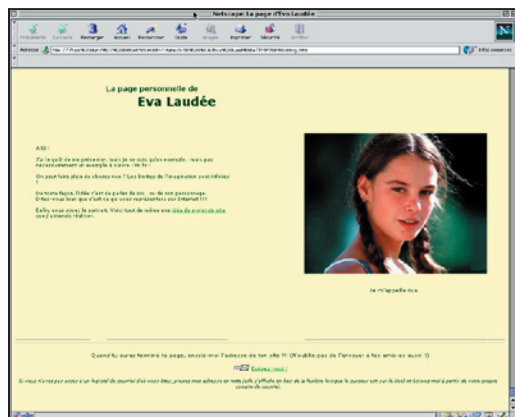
Netscape: La page d'Eva Laudée

Précédente Suivante Recharger Accueil Rechercher Guide Images Imprimer Sécurité Arrêter

Adresse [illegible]

La page personnelle de
Eva Laudée

Allô !

Je t'le gré de me présenter, mais je ne suis qu'un exemple ; mais pas nécessairement un exemple à suivre ! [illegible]

On peut faire plein de choses sur ! Les limites de l'imagination sont infinies !

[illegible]
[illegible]

Enfin, voici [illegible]

Je m'appelle Eva

Quand tu auras terminé ta page, envoie-moi l'adresse de ton site !!! (N'oublie pas de l'envoyer à tes amis au aussi !)

Écris-moi !

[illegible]